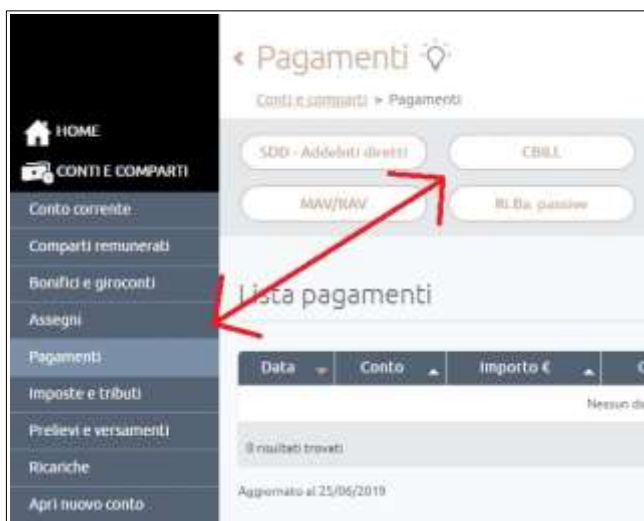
HOME
CONTI E COMPARTI
Conto corrente
Comparti remunerati
Bonifici e giroconti
Assegni
Pagamenti
Imposte e tributi
Prelievi e versamenti
Ricariche
Apri nuovo conto

‹ Pagamenti

Conti e comparti > Pagamenti

SDD - Addebiti diretti
CBILL
MAV/RAV
Ri.Ba. passive

Lista pagamenti

| Data | Conto | Importo € | C |
|---|---|---|---|
| Nessun d | | | |

0 risultati trovati

Aggiornato al 25/06/2019